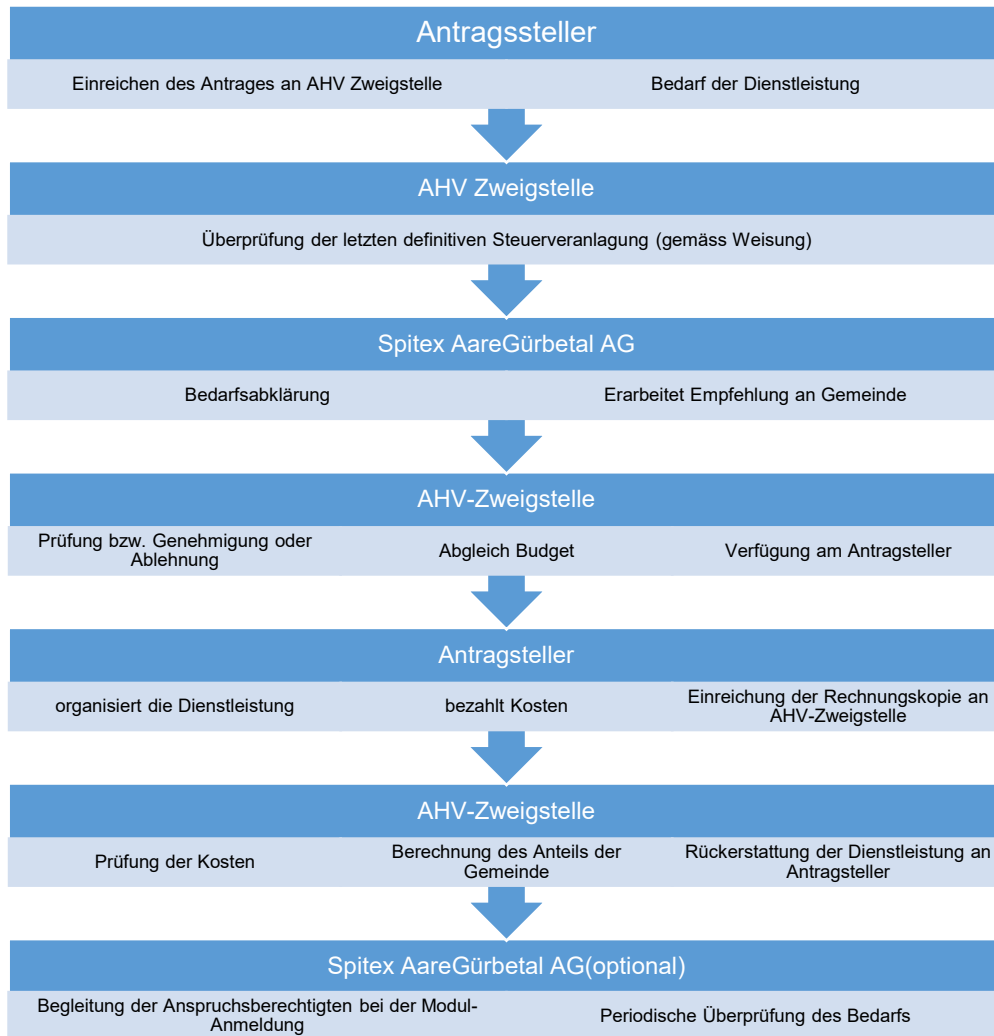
Antragssteller

Einreichen des Antrages an AHV Zweigstelle

Bedarf der Dienstleistung

AHV Zweigstelle

Überprüfung der letzten definitiven Steuerveranlagung (gemäss Weisung)

Spitex AareGürbetal AG

Bedarfsabklärung

Erarbeitet Empfehlung an Gemeinde

AHV-Zweigstelle

Prüfung bzw. Genehmigung oder Ablehnung

Abgleich Budget

Verfügung am Antragsteller

Antragsteller

organisiert die Dienstleistung

bezahlt Kosten

Einreichung der Rechnungskopie an AHV-Zweigstelle

AHV-Zweigstelle

Prüfung der Kosten

Berechnung des Anteils der Gemeinde

Rückerstattung der Dienstleistung an Antragsteller

Spitex AareGürbetal AG(optional)

Begleitung der Anspruchsberechtigten bei der Modul-Anmeldung

Periodische Überprüfung des Bedarfs